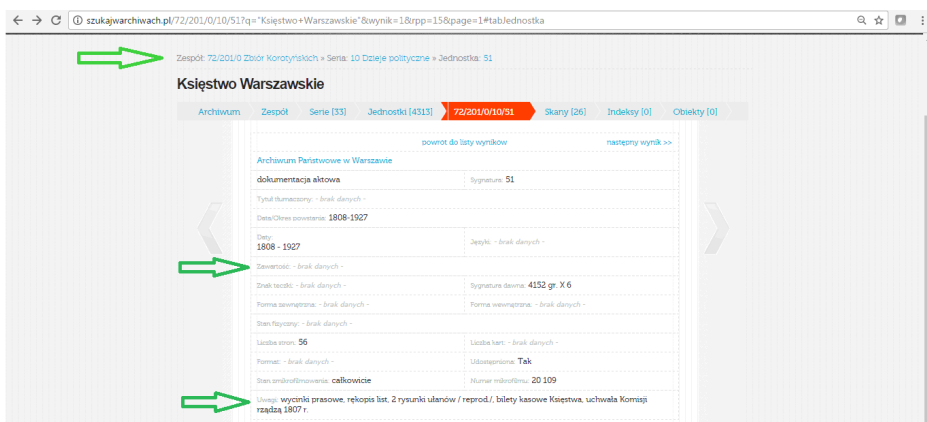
szukajwarchiwach.pl/72/201/0/10/51?q="Księstwo+Warszawskie"&wynik=1&rpp=15&page=1#tabJednostka

Zespół: 72/201/0 Zbiór Korotyńskich » Seria: 10 Dzieje polityczne » Jednostka: 51

Księstwo Warszawskie

Archiwum | Zespół | Serie [33] | Jednostki [4313] | 72/201/0/10/51 | Skany [26] | Indeksy [0] | Obiekty [0]

powrót do listy wyników | następny wynik >>

Archiwum Państwowe w Warszawie

| | |
|---|---|
| dokumentacja aktowa | Sygnatura: 51 |
| Tytuł tłumaczony: - brak danych - | |
| Data/Okres powstania: 1808-1927 | |
| Daty: 1808 - 1927 | Języki: - brak danych - |
| Zawartość: - brak danych - | |
| Znak teczki: - brak danych - | Sygnatura dawna: 4152 gr. X 6 |
| Forma zewnętrzna: - brak danych - | Forma wewnętrzna: - brak danych - |
| Stan fizyczny: - brak danych - | |
| Liczba stron: 56 | Liczba kart: - brak danych - |
| Format: - brak danych - | Udostępniona: Tak |
| Stan zmikrofilmowania: całkowicie | Numer mikrofilmu: 20 109 |
| Uwagi: wycinki prasowe, rękopis list, 2 rysunki ułanów / reprod./, bilety kasowe Księstwa, uchwała Komisji rządzą 1807 r. | |